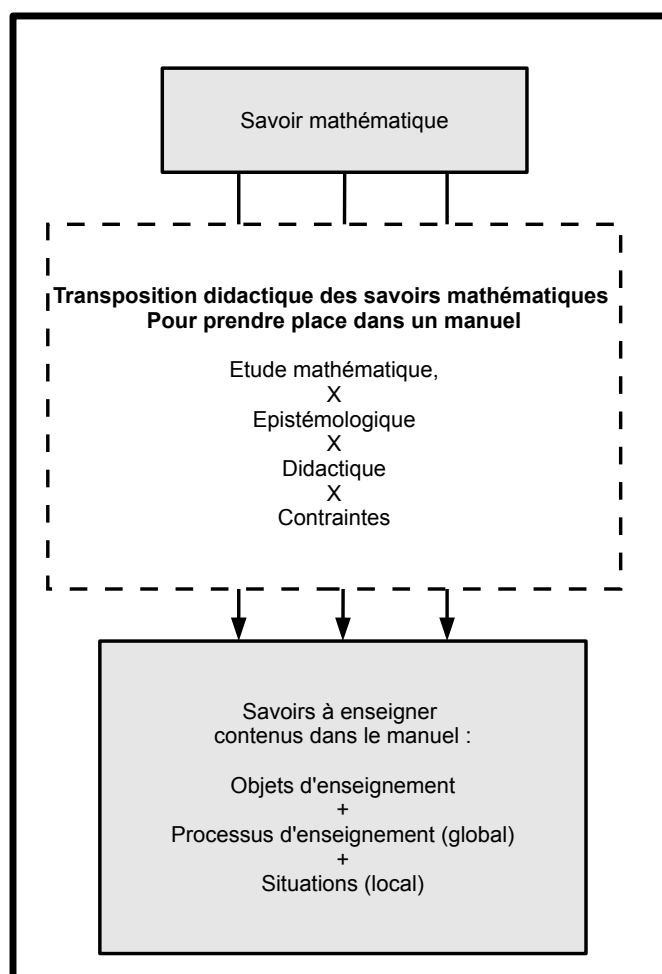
Savoir mathématique

Transposition didactique des savoirs mathématiques
Pour prendre place dans un manuel

Etude mathématique,
X
Epistémologique
X
Didactique
X
Contraintes

Savoirs à enseigner
contenus dans le manuel :

Objets d'enseignement
+
Processus d'enseignement (global)
+
Situations (local)